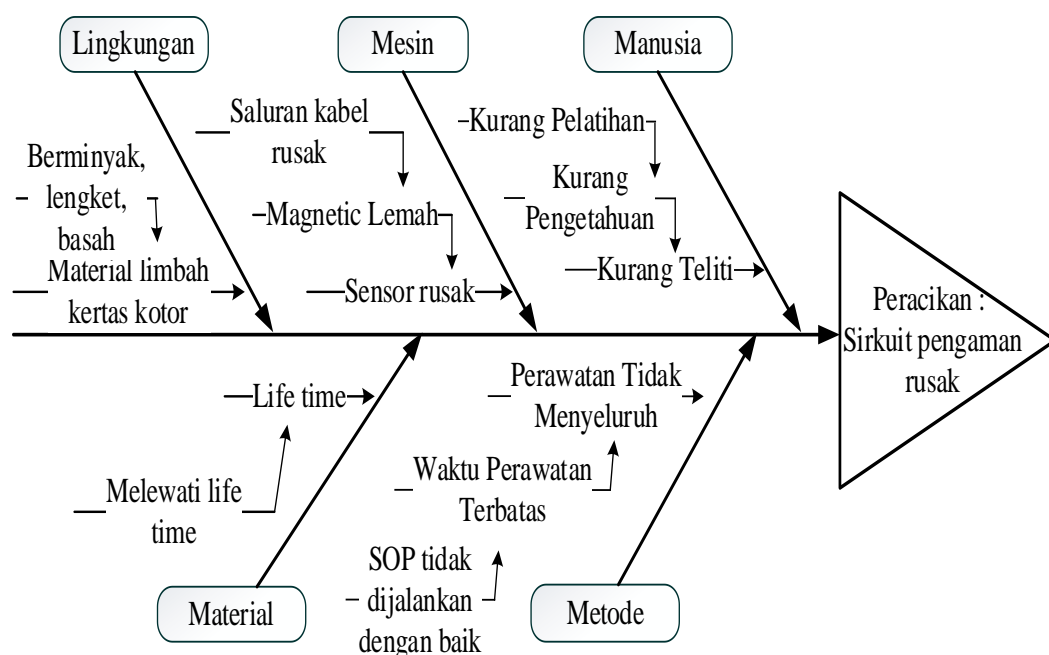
Lingkungan

Mesin

Manusia

Berminyak, lengket, basah

Material limbah kertas kotor

Saluran kabel rusak

Magnetic Lemah

Sensor rusak

Kurang Pelatihan

Kurang Pengetahuan

Kurang Teliti

Peracikan : Sirkuit pengaman rusak

Life time

Melewati life time

Perawatan Tidak Menyeluruh

Waktu Perawatan Terbatas

SOP tidak dijalankan dengan baik

Material

Metode